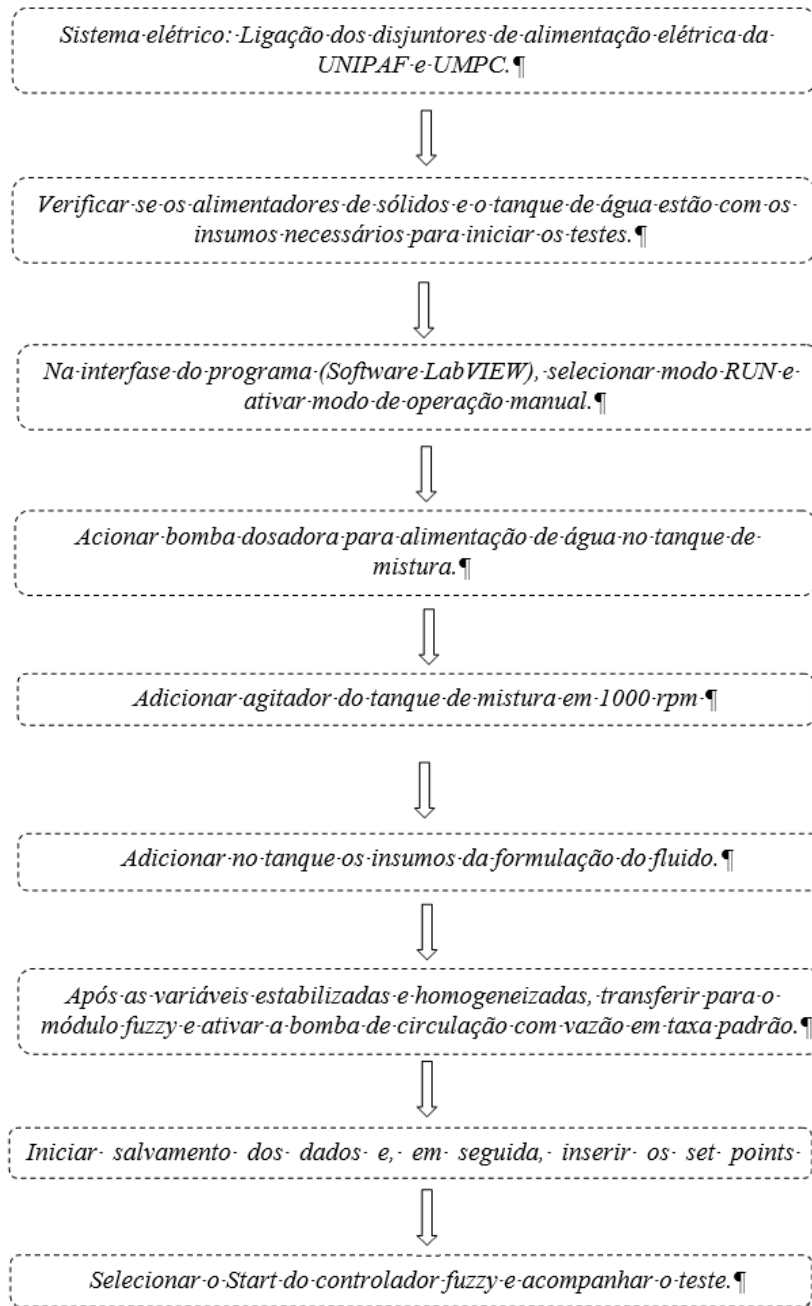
Sistema elétrico: Ligação dos disjuntores de alimentação elétrica da UNIPAF e UMPC.

Verificar se os alimentadores de sólidos e o tanque de água estão com os insumos necessários para iniciar os testes.

Na interfase do programa (Software LabVIEW), selecionar modo RUN e ativar modo de operação manual.

Acionar bomba dosadora para alimentação de água no tanque de mistura.

Adicionar agitador do tanque de mistura em 1000 rpm

Adicionar no tanque os insumos da formulação do fluido.

Após as variáveis estabilizadas e homogeneizadas, transferir para o módulo fuzzy e ativar a bomba de circulação com vazão em taxa padrão.

Iniciar salvamento dos dados e, em seguida, inserir os set points

Selecionar o Start do controlador fuzzy e acompanhar o teste.